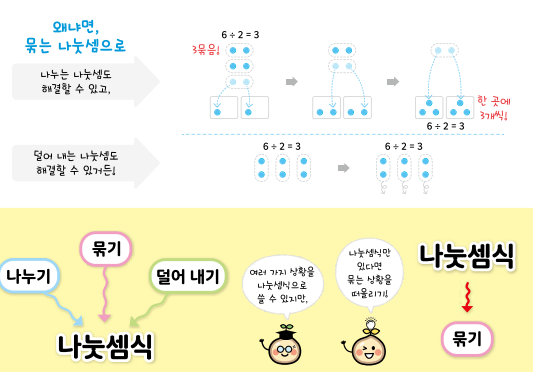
왜냐면,
묶는 나눗셈으로

나누는 나눗셈도 해결할 수 있고,

$6 \div 2 = 3$

3묶음!

한 곳에 3개씩!

$6 \div 2 = 3$

덜어 내는 나눗셈도 해결할 수 있거든!

$6 \div 2 = 3$

$6 \div 2 = 3$

나누기

묶기

덜어 내기

나눗셈식

여러 가지 상황을 나눗셈식으로 쓸 수 있지만,

나눗셈식만 있다면 묶는 상황을 떠올리기!

나눗셈식

묶기